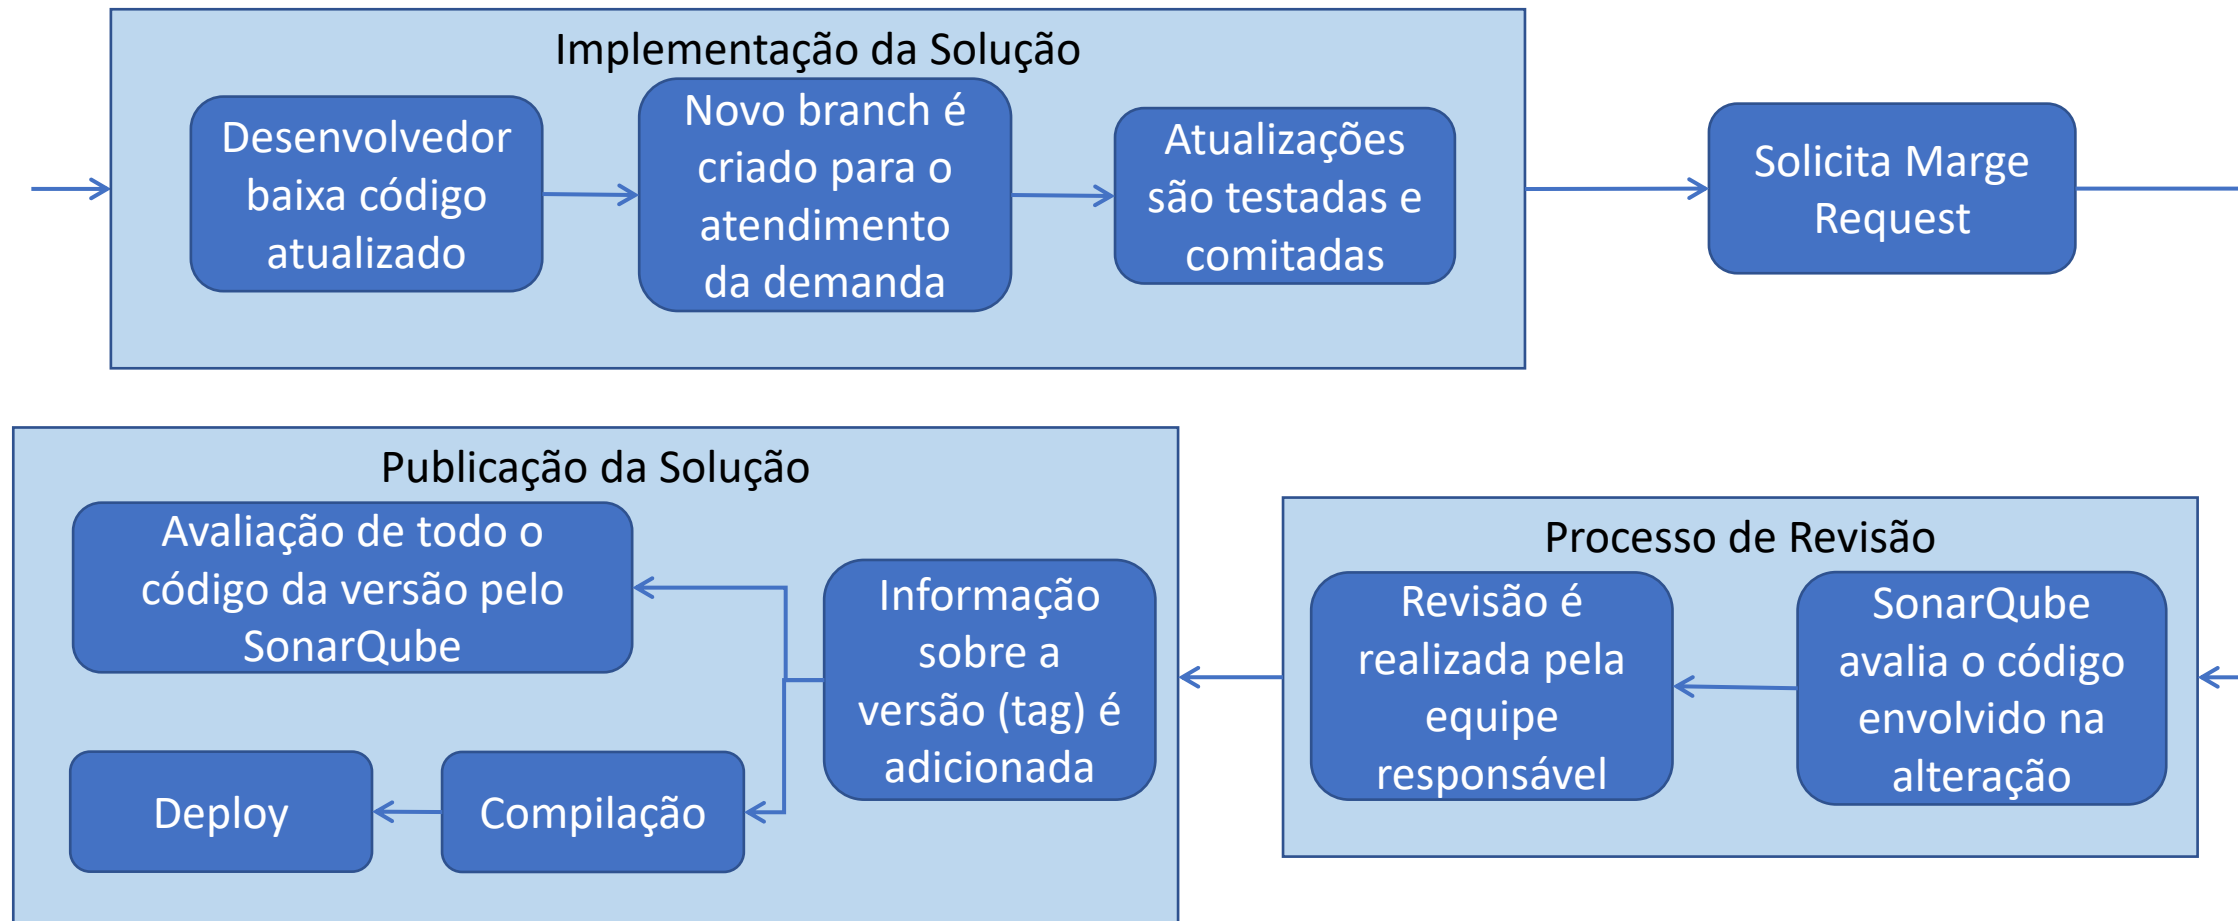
Implementação da Solução

Desenvolvedor baixa código atualizado

Novo branch é criado para o atendimento da demanda

Atualizações são testadas e comitadas

Solicita Marge Request

Publicação da Solução

Avaliação de todo o código da versão pelo SonarQube

Informação sobre a versão (tag) é adicionada

Deploy

Compilação

Processo de Revisão

Revisão é realizada pela equipe responsável

SonarQube avalia o código envolvido na alteração